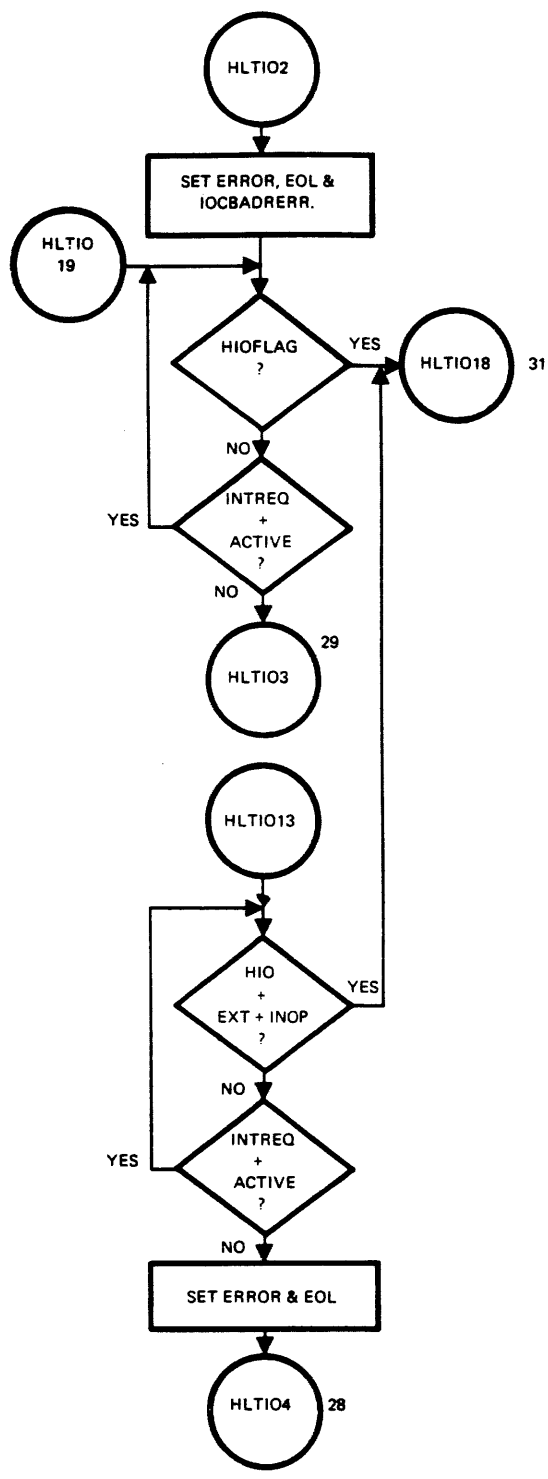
HLTIO2

SET ERROR, EOL & IOCBADRERR.

HLTIO 19

HIOFLAG ?

YES

HLTIO18

31

NO

YES

INTREQ + ACTIVE ?

NO

HLTIO3

29

HLTIO13

HIO + EXT + INOP ?

YES

NO

YES

INTREQ + ACTIVE ?

NO

SET ERROR & EOL

HLTIO4

28